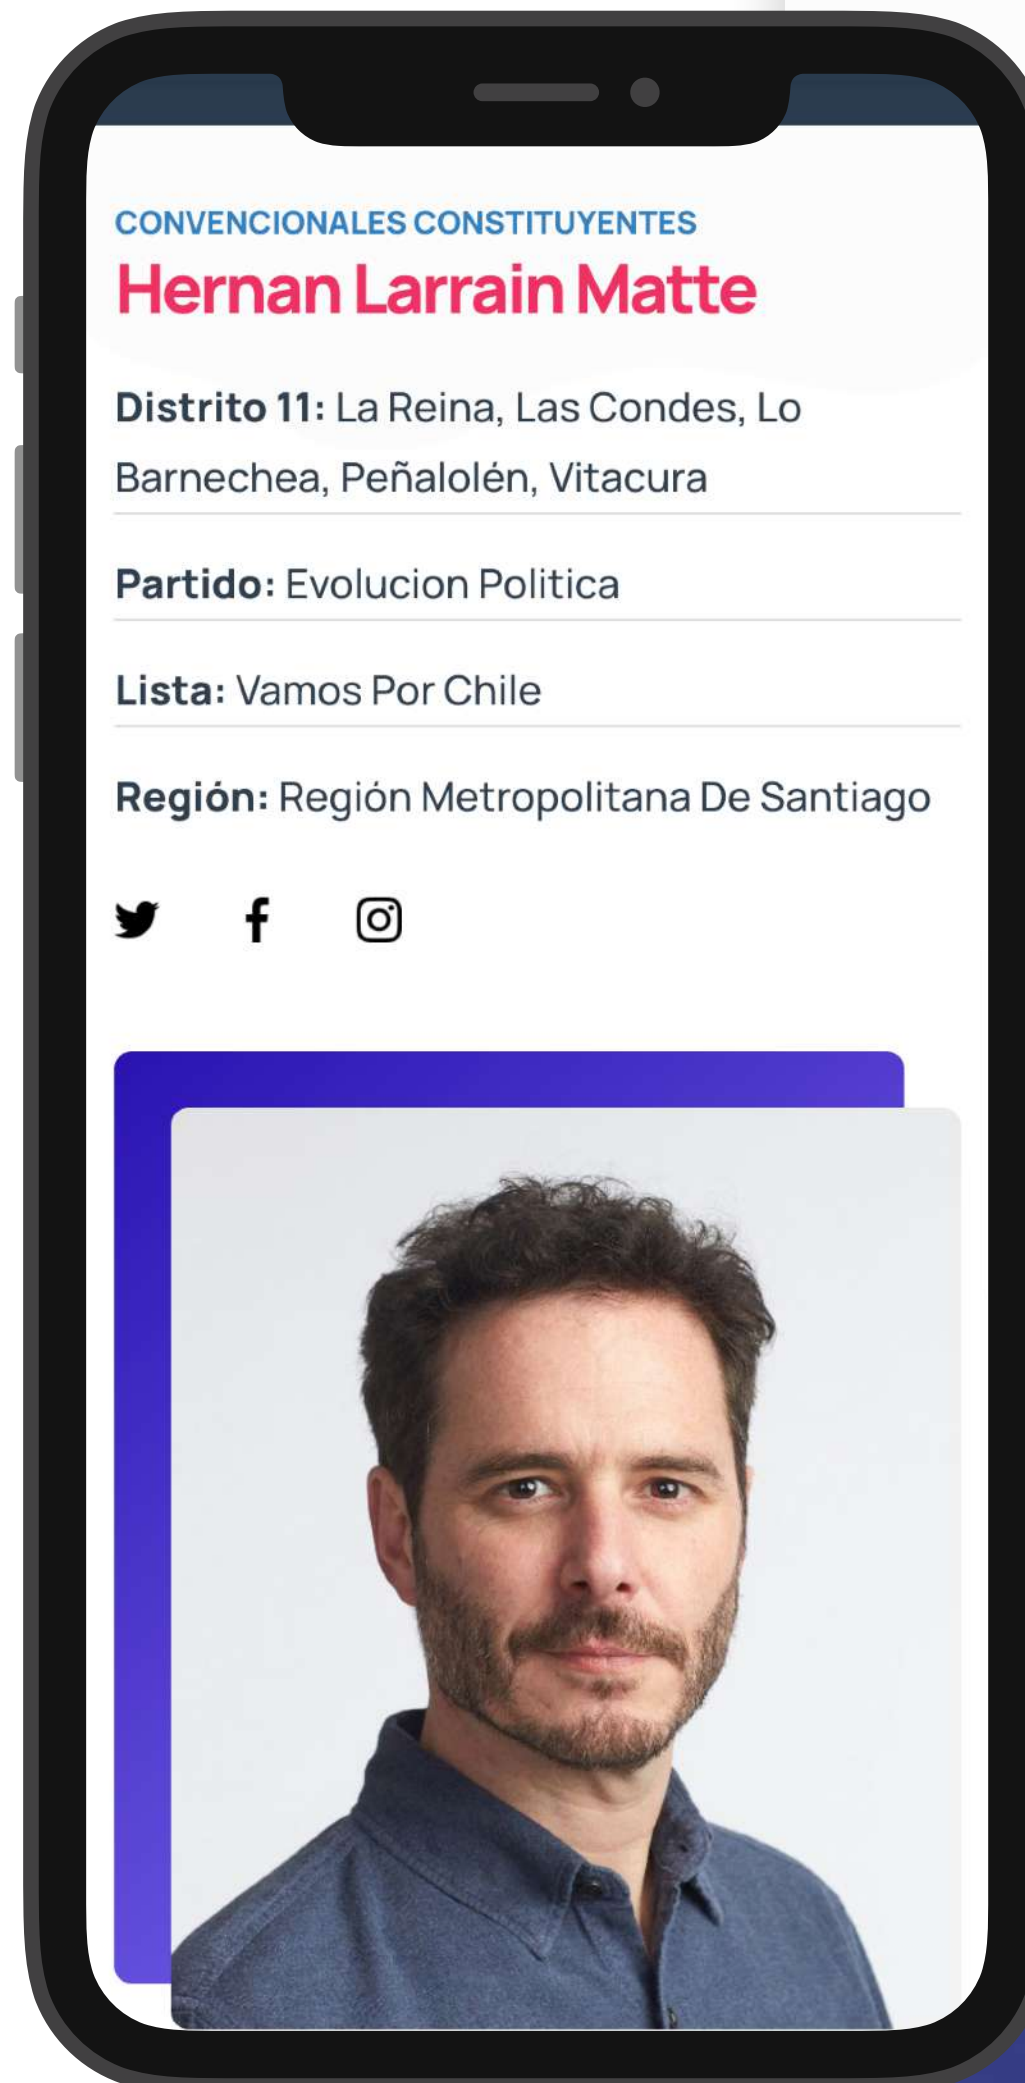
CONVENCIONALES CONSTITUYENTES
Hernan Larrain Matte

Distrito 11: La Reina, Las Condes, Lo Barnechea, Peñalolén, Vitacura

Partido: Evolucion Politica

Lista: Vamos Por Chile

Región: Región Metropolitana De Santiago